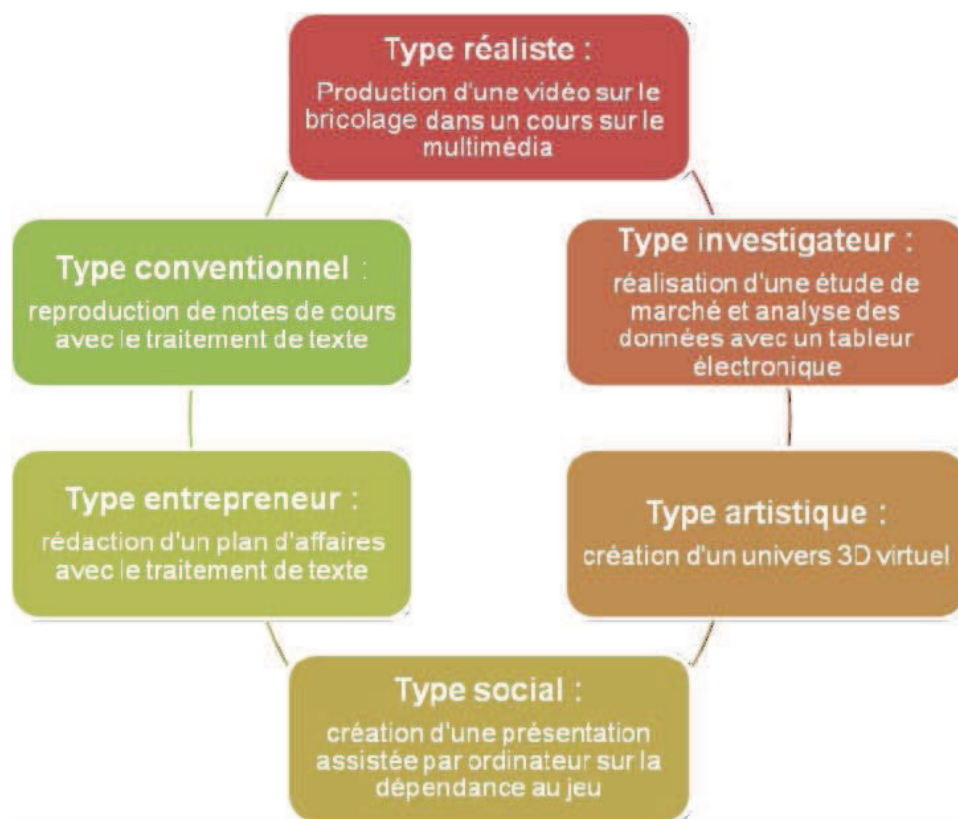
Type réaliste :
Production d'une vidéo sur le bricolage dans un cours sur le multimédia

Type investigateur :
réalisation d'une étude de marché et analyse des données avec un tableur électronique

Type artistique :
création d'un univers 3D virtuel

Type social :
création d'une présentation assistée par ordinateur sur la dépendance au jeu

Type entrepreneur :
rédaction d'un plan d'affaires avec le traitement de texte

Type conventionnel :
reproduction de notes de cours avec le traitement de texte